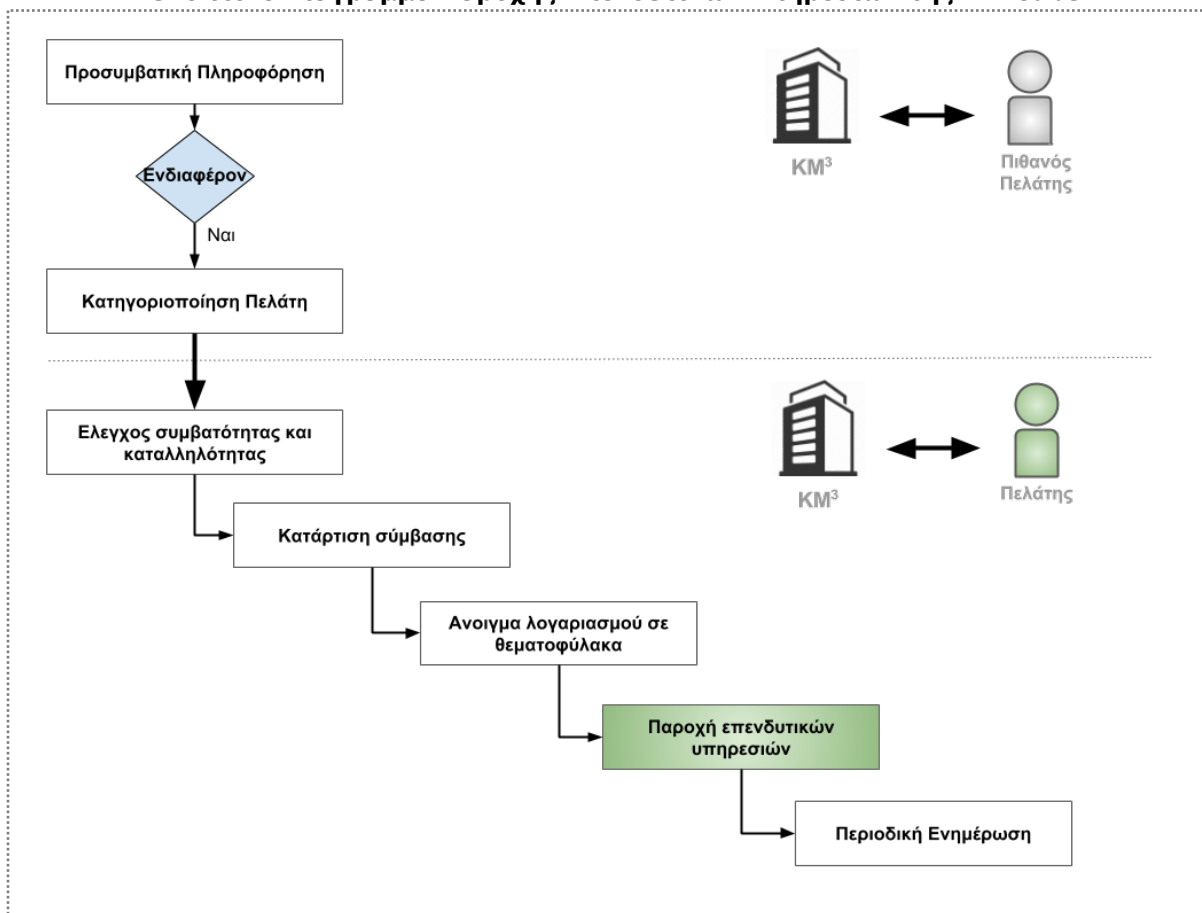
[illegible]

Προσυμβατική Πληροφόρηση

Ενδιαφέρον

Ναι

Κατηγοριοποίηση Πελάτη

$KM^3$

Πιθανός Πελάτης

Ελεγχος συμβατότητας και καταλληλότητας

Κατάρτιση σύμβασης

Ανοιγμα λογαριασμού σε θεματοφύλακα

Παροχή επενδυτικών υπηρεσιών

Περιοδική Ενημέρωση

$KM^3$

Πελάτης